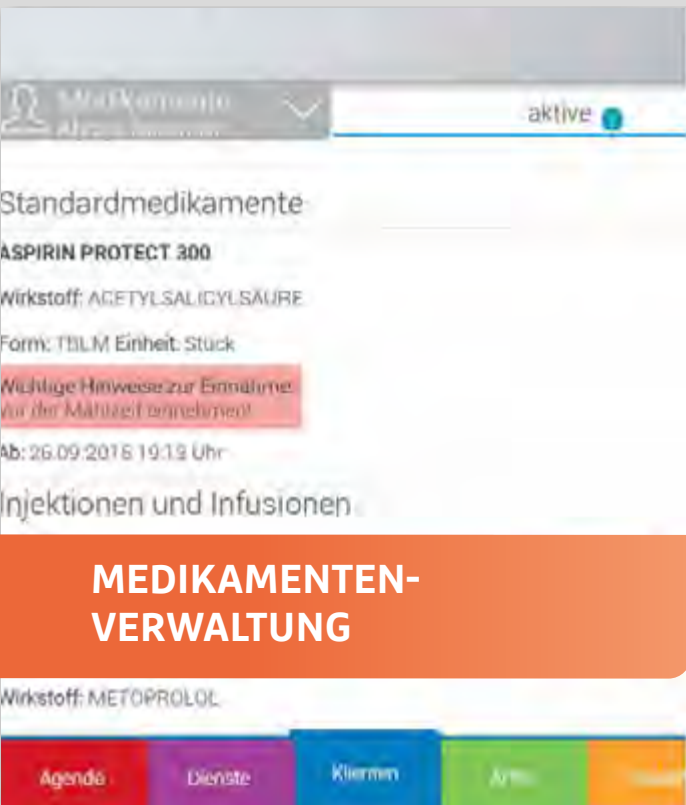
Medikamente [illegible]

aktive

Standardmedikamente

ASPIRIN PROTECT 300

Wirkstoff: ACETYLSALICYLSÄURE

Form: TBLM Einheit: Stück

Wichtige Hinweise zur Einnahme: Vor der Mahlzeit einnehmen!

Ab: 26.09.2016 19:12 Uhr

Injektionen und Infusionen

MEDIKAMENTEN-VERWALTUNG

Wirkstoff: METOPROLOL

Agenda

Dienste

Klienten

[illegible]

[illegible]